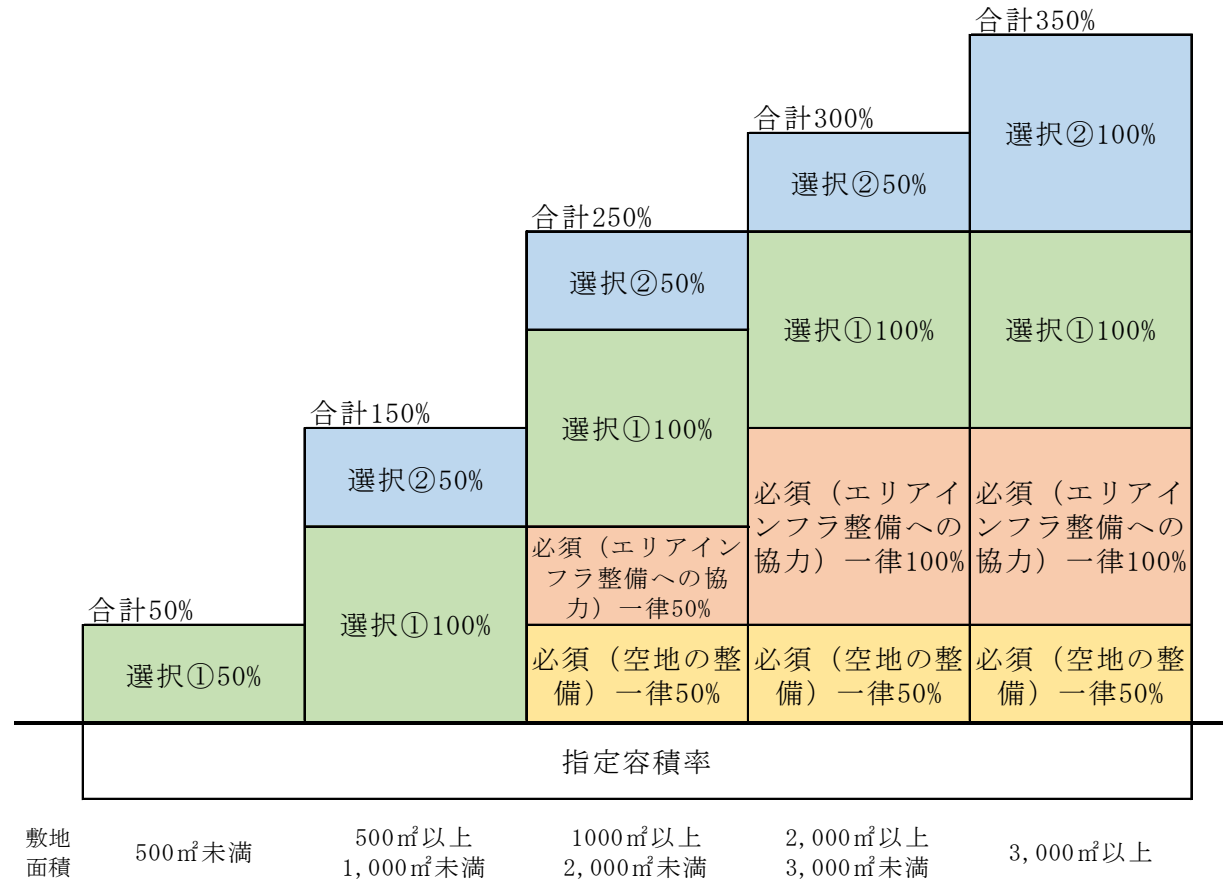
合計350%

合計300%

合計250%

合計150%

合計50%

選択②100%

選択②50%

選択②50%

選択②50%

選択①100%

選択①100%

選択①100%

選択①100%

選択①50%

必須（エリアインフラ整備への協力）一律100%

必須（エリアインフラ整備への協力）一律100%

必須（エリアインフラ整備への協力）一律50%

必須（空地の整備）一律50%

必須（空地の整備）一律50%

必須（空地の整備）一律50%

指定容積率

敷地面積

500㎡未満

500㎡以上 1,000㎡未満

1000㎡以上 2,000㎡未満

2,000㎡以上 3,000㎡未満

3,000㎡以上